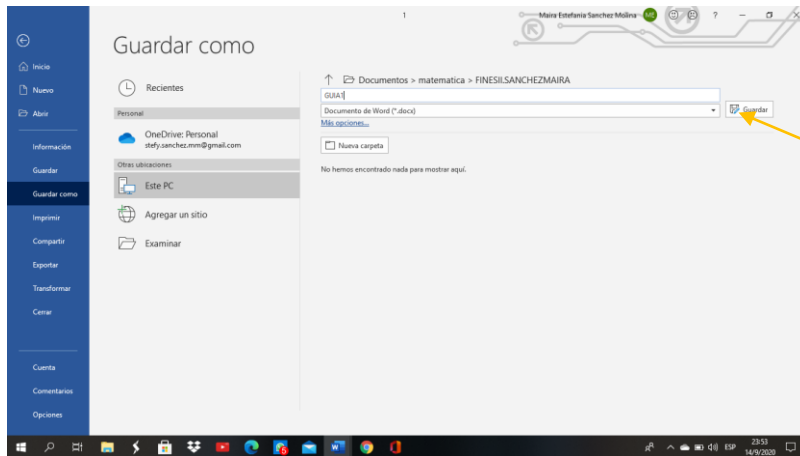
1

Maira Estefania Sanchez Molina ME ?

Inicio
Nuevo
Abrir
Información
Guardar
Guardar como
Imprimir
Compartir
Exportar
Transformar
Cerrar
Cuenta
Comentarios
Opciones

Guardar como

Recientes
Personal
OneDrive: Personal
stefy.sanchez.mm@gmail.com
Otras ubicaciones
Este PC
Agregar un sitio
Examinar

Documentos > matematica > FINESII.SANCHEZMAIRA
GUIA1
Documento de Word (*.docx)
Guardar
Más opciones...
Nueva carpeta
No hemos encontrado nada para mostrar aquí.

ESP 23:53 14/9/2020